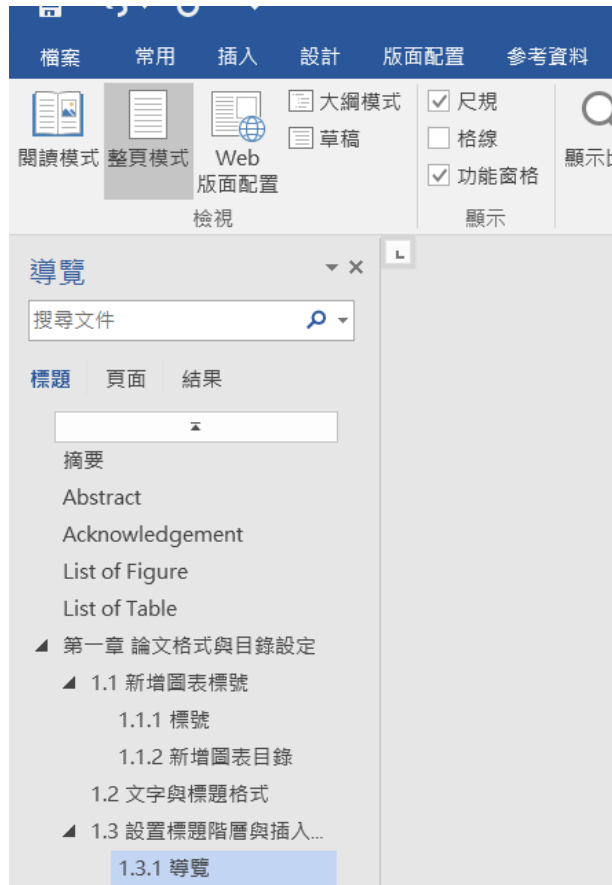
檔案 常用 插入 設計 版面配置 參考資料

閱讀模式 整頁模式 Web 版面配置

大綱模式
草稿

檢視

尺規
格線
功能窗格

顯示

顯示比

導覽

搜尋文件

標題 頁面 結果

摘要
Abstract
Acknowledgement
List of Figure
List of Table
第一章 論文格式與目錄設定
1.1 新增圖表標號
1.1.1 標號
1.1.2 新增圖表目錄
1.2 文字與標題格式
1.3 設置標題階層與插入...
1.3.1 導覽